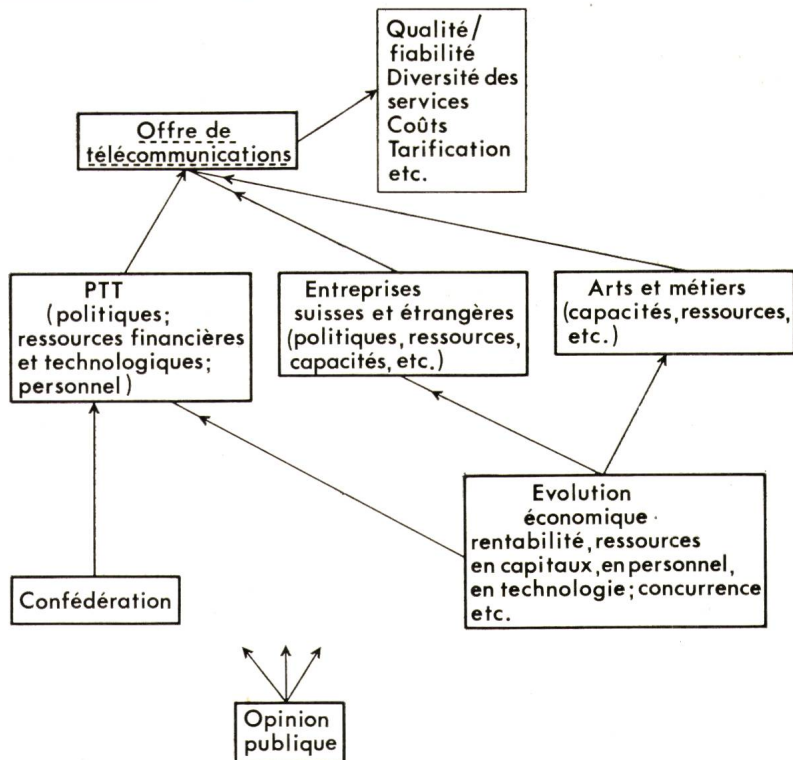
Qualité/
fiabilité
Diversité des services
Coûts
Tarification
etc.

Offre de télécommunications

PTT
(politiques; ressources financières et technologiques; personnel)

Entreprises suisses et étrangères (politiques, ressources, capacités, etc.)

Arts et métiers (capacités, ressources, etc.)

Evolution économique ·
rentabilité, ressources en capitaux, en personnel, en technologie; concurrence etc.

Confédération

Opinion publique